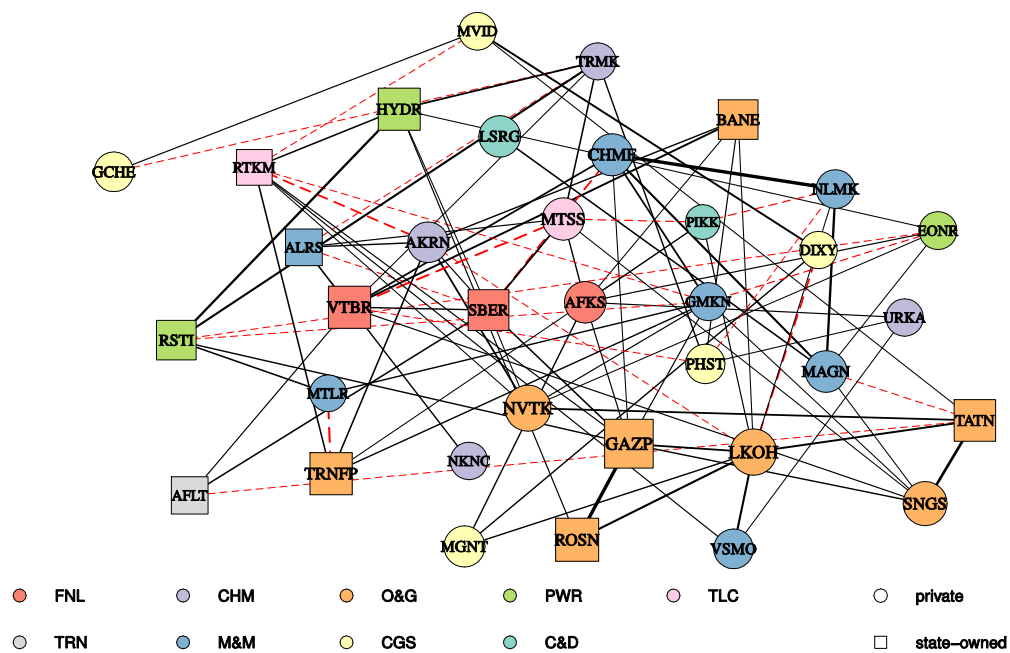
MVID
TRMK
HYDR
BANE
LSRG
GCHE
RTKM
CHMF
NLMK
MTSS
PIKK
EONR
ALRS
AKRN
DIXY
VTBR
SBER
AFKS
GMKN
URKA
RSTI
PHST
MAGN
MTLR
NVTK
TATN
GAZP
LKOH
TRNFP
NKNC
AFLT
SNGS
MGNT
ROSN
VSMO

FNL
CHM
O&G
PWR
TLC
private
TRN
M&M
CGS
C&D
state-owned